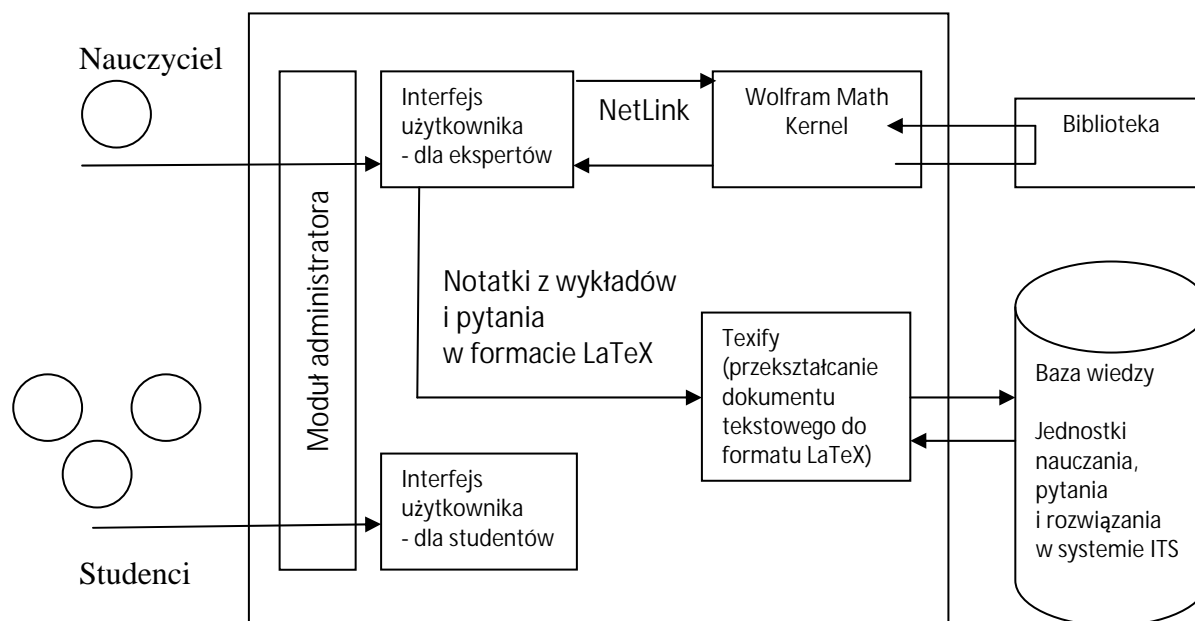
Nauczyciel

Moduł administratora

Interfejs użytkownika - dla ekspertów

NetLink

Wolfram Math Kernel

Biblioteka

Notatki z wykładów i pytania w formacie LaTeX

Texify (przekształcanie dokumentu tekstowego do formatu LaTeX)

Baza wiedzy

Jednostki nauczania, pytania i rozwiązania w systemie ITS

Interfejs użytkownika - dla studentów

Studenci